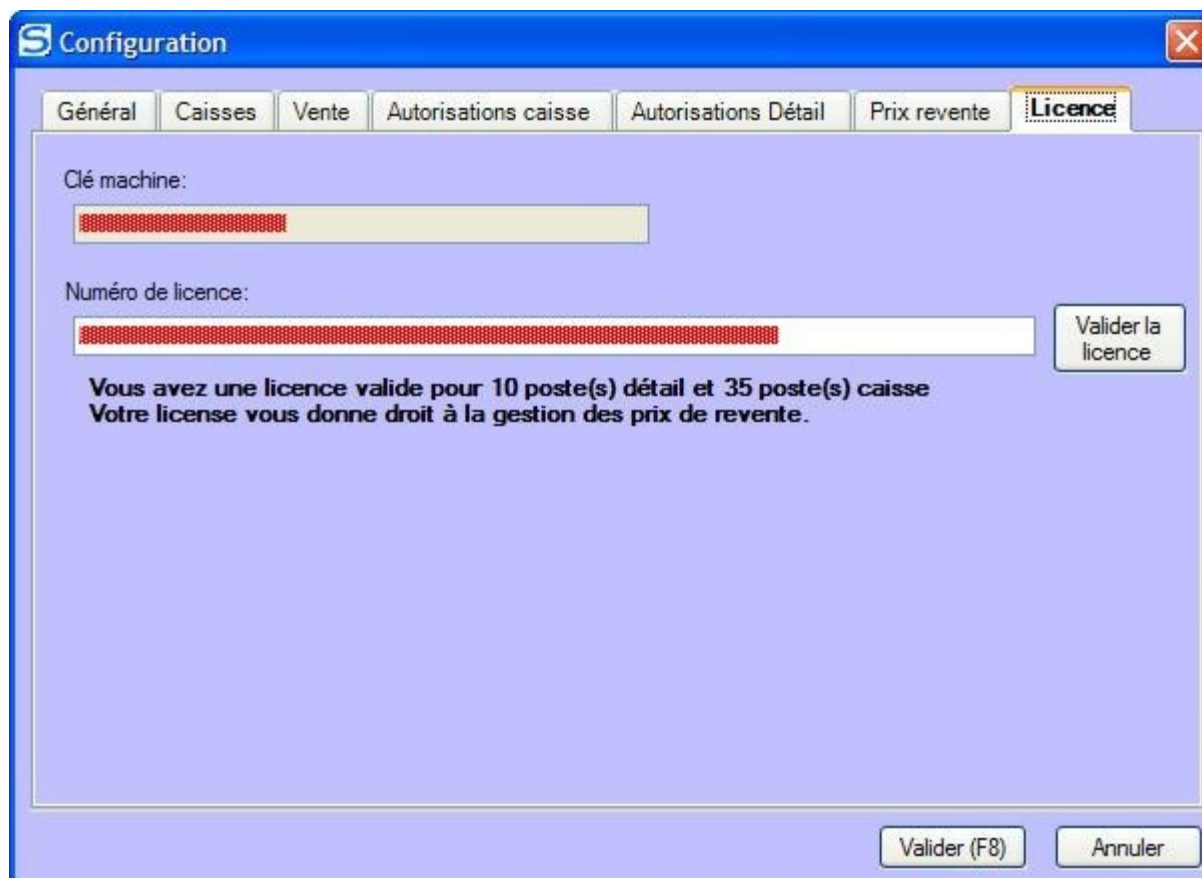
Configuration

Général | Caisses | Vente | Autorisations caisse | Autorisations Détail | Prix revente | Licence

Clé machine:

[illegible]

Numéro de licence:

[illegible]

Valider la licence

Vous avez une licence valide pour 10 poste(s) détail et 35 poste(s) caisse
Votre license vous donne droit à la gestion des prix de revente.

Valider (F8) | Annuler